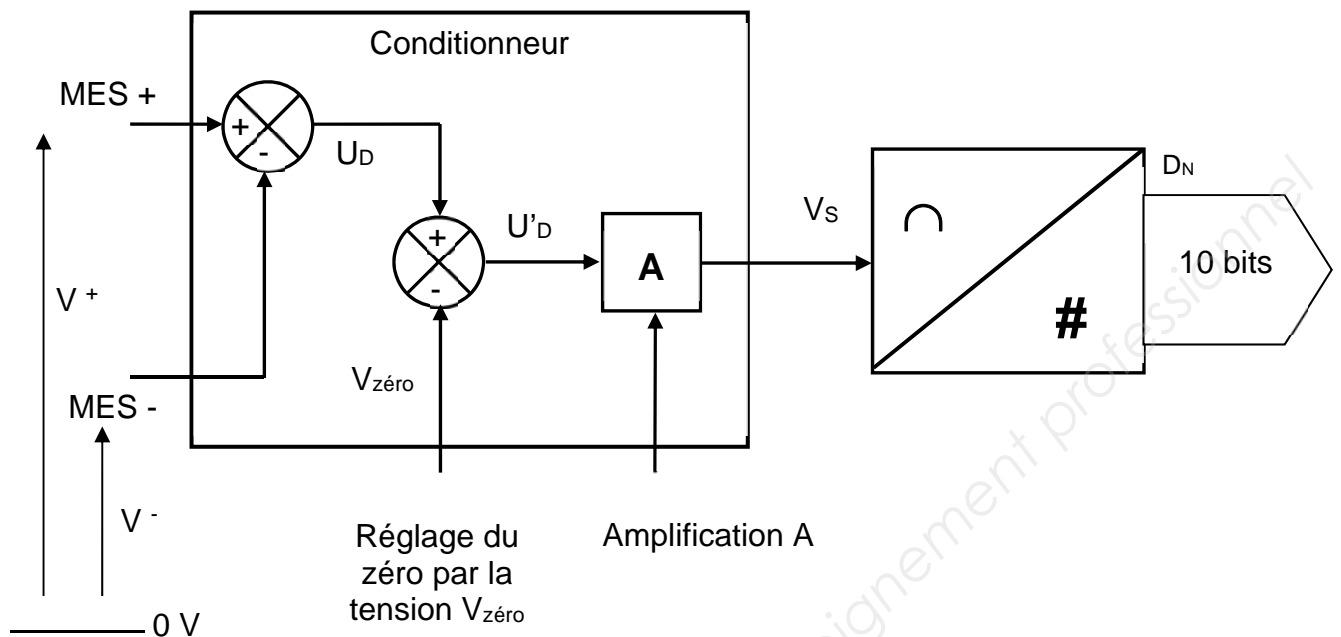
Conditionneur

MES +

$+$

$-$

$U_D$

$+$

$-$

$U'_D$

A

$V_S$

$D_N$

10 bits

#

$V^+$

MES -

$V_{zéro}$

$V^-$

Réglage du zéro par la tension $V_{zéro}$

Amplification A

0 V

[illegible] enseignement professionnel